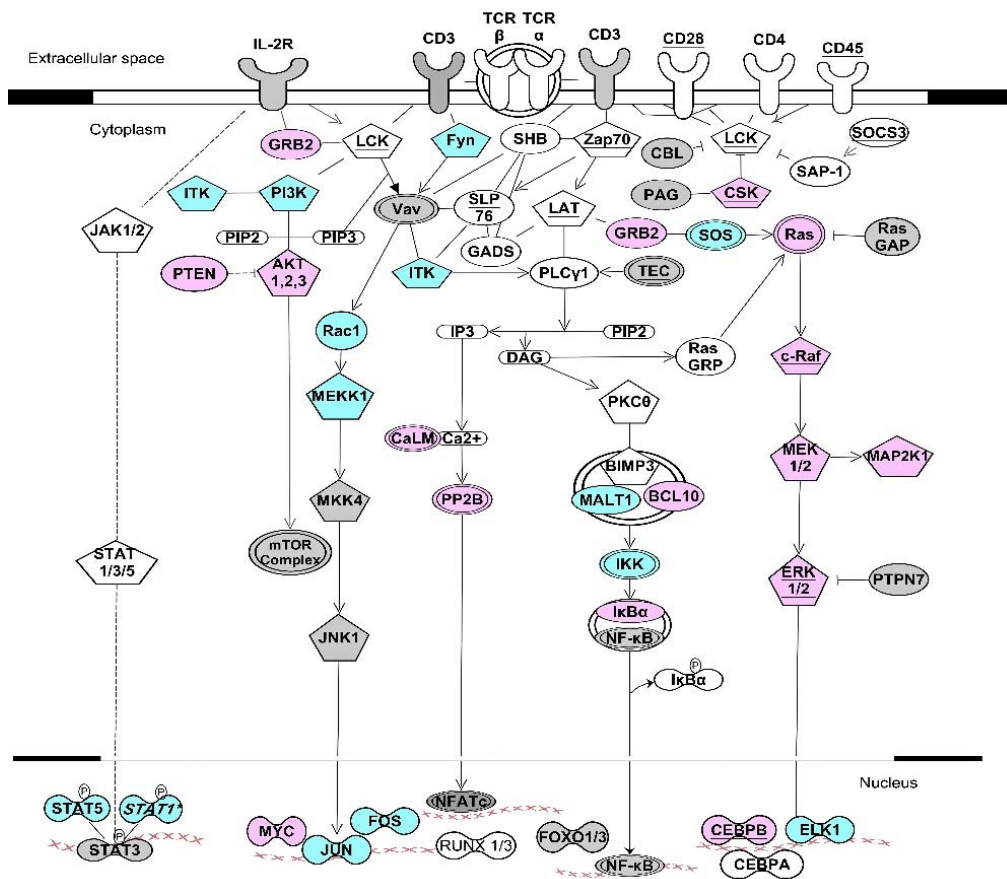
Extracellular space

IL-2R CD3 TCR β TCR α CD3 CD28 CD4 CD45

Cytoplasm

GRB2 LCK Fyn SHB Zap70 LCK SOCS3
CBL SAP-1
ITK PI3K Vav SLP 76 LAT PAG CSK
JAK1/2
PIP2 PIP3 GADS GRB2 SOS Ras Ras GAP
PTEN AKT 1,2,3 ITK PLCγ1 TEC
Rac1 IP3 PIP2
DAG Ras GRP c-Raf
MEKK1 PKCθ
CaLM Ca2+
BIMP3 MEK 1/2 MAP2K1
MKK4 PP2B MALT1 BCL10
mTOR Complex
STAT 1/3/5 IKK ERK 1/2 PTPN7
JNK1 IκBα
NF-κB
P IκBα

Nucleus

P STAT5 P STAT1* P STAT3
MYC FOS JUN
NFATc RUNX 1/3
FOXO1/3
NF-κB
CEBPB ELK1 CEBPA